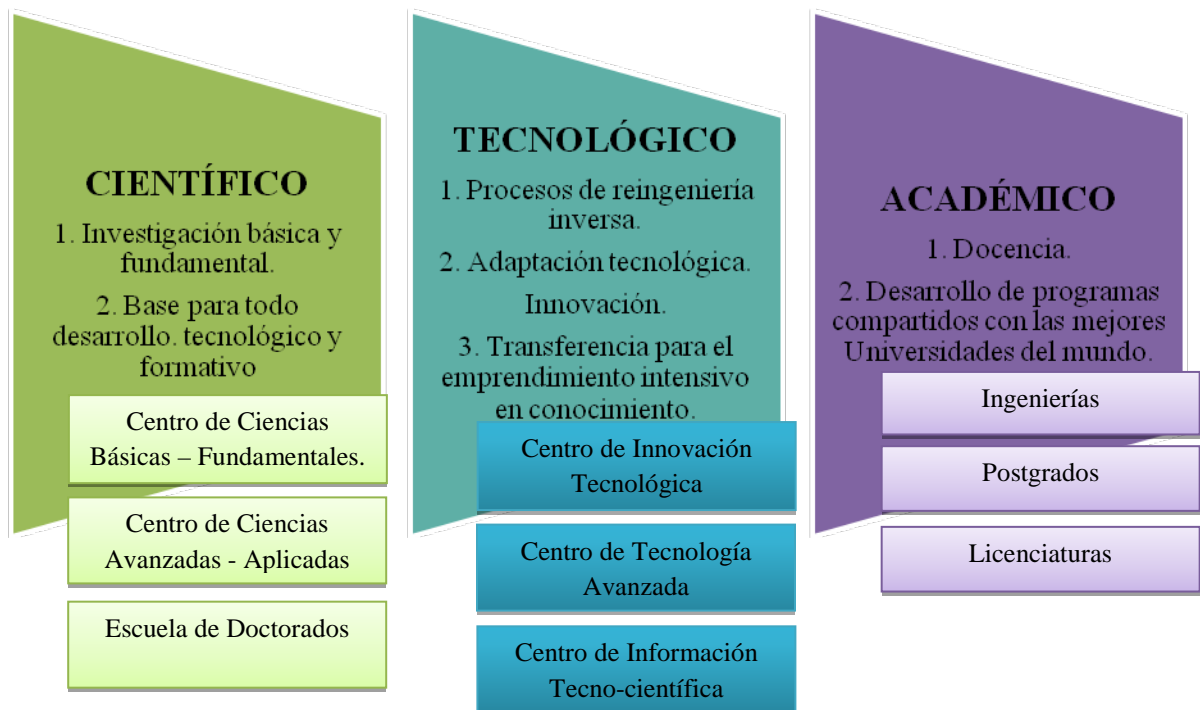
CIENTÍFICO

1. Investigación básica y fundamental.

2. Base para todo desarrollo. tecnológico y formativo

Centro de Ciencias Básicas – Fundamentales.

Centro de Ciencias Avanzadas - Aplicadas

Escuela de Doctorados

TECNOLÓGICO

1. Procesos de reingeniería inversa.

2. Adaptación tecnológica.

Innovación.

3. Transferencia para el emprendimiento intensivo en conocimiento.

Centro de Innovación Tecnológica

Centro de Tecnología Avanzada

Centro de Información Tecno-científica

ACADÉMICO

1. Docencia.

2. Desarrollo de programas compartidos con las mejores Universidades del mundo.

Ingenierías

Postgrados

Licenciaturas